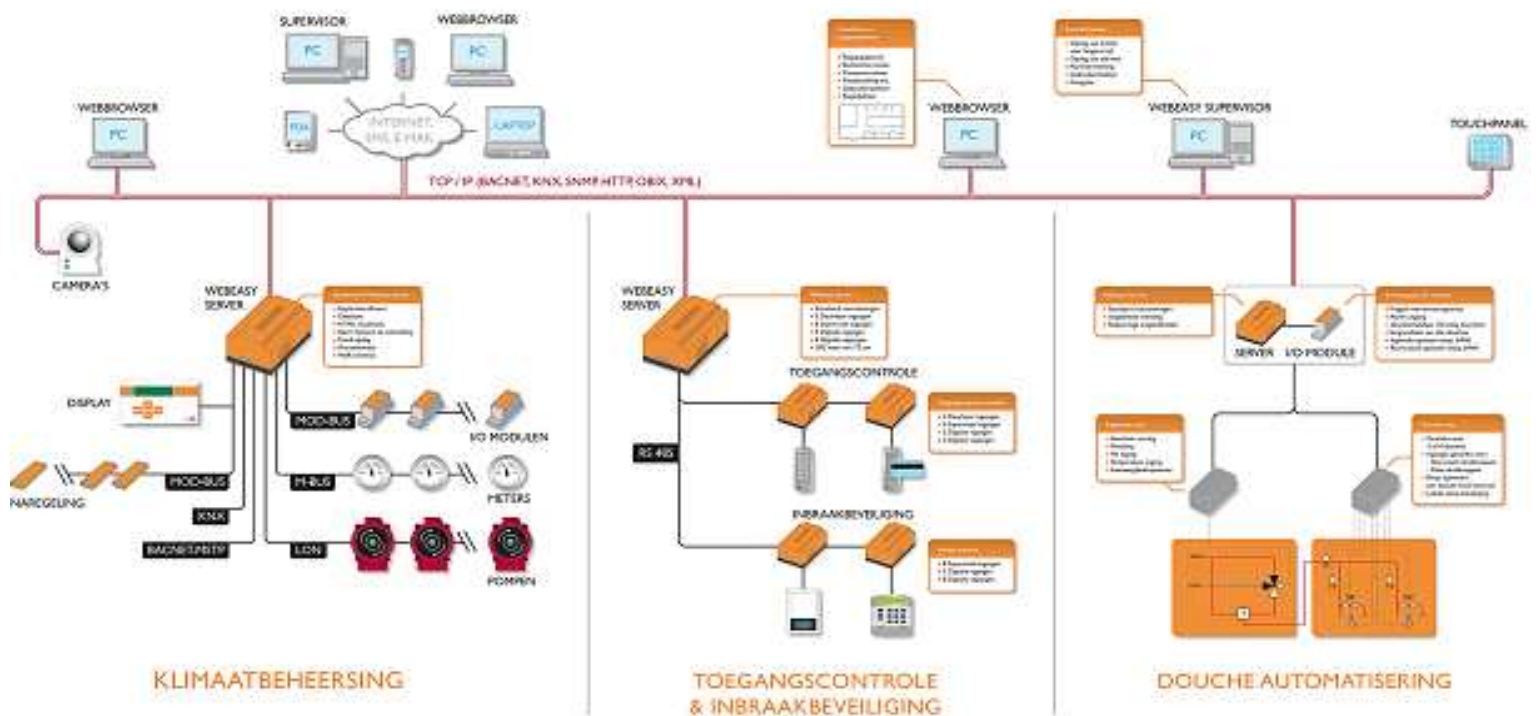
SUPERVISOR

WEBBROWSER

PC

PC

WEBBROWSER

PC

PDA

INTERNET, SMS, E-MAIL

LAPTOP

WEBBROWSER

PC

WEBEASY SUPERVISOR

PC

TOUCHPANEL

TCP / IP (BACNET, KNX, SNMP, HTTP, OBIX, XML)

CAMERA'S

WEBEASY SERVER

DISPLAY

MOD-BUS

I/O MODULEN

NAREGELING

MOD-BUS

M-BUS

METERS

KNX

BACNET/MSTP

LON

POMPEN

WEBEASY SERVER

TOEGANGSCONTROLE

RS 485

INBRAAKBEVEILIGING

SERVER

I/O MODULE

KLIMAATBEHEERSING

TOEGANGSCONTROLE & INBRAAKBEVEILIGING

DOUCHE AUTOMATISERING